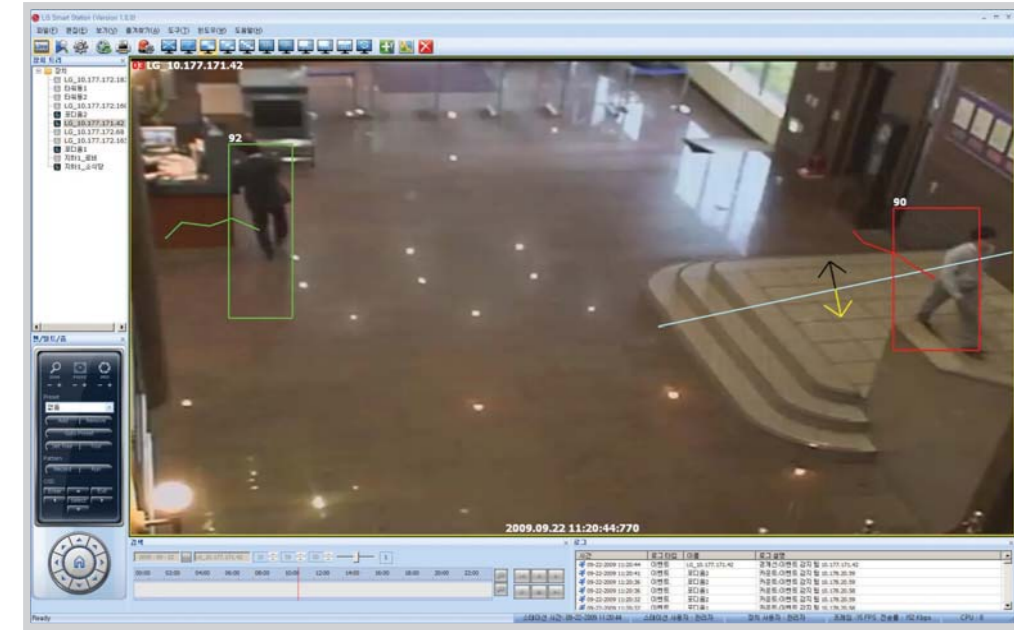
LG Smart Station (Version 1.5.0)

파일(F) 편집(E) 보기(V) 즐겨찾기(A) 도구(T) 윈도우(W) 도움말(H)

장치 트리

감시
LG_10.177.172.16
타워동1
타워동2
LG_10.177.172.16
로비동2
LG_10.177.171.42
LG_10.177.172.69
LG_10.177.172.16
로비동1
지하1_로비
지하1_소식당

팬/틸트/줌

Preset

Pattern

LG_10.177.171.42

92

90

2009.09.22 11:20:44:770

검색

00:00 02:00 04:00 06:00 08:00 10:00 12:00 14:00 16:00 18:00 20:00 22:00

로그

| 시간 | 로그 타입 | 이름 | 로그 설명 |
|---|---|---|---|
| 09-22-2009 11:20:44 | 이벤트 | LG_10.177.171.42 | 경계선 이벤트 감지 됨 10.177.171.42 |
| 09-22-2009 11:20:41 | 이벤트 | 로비동2 | 커넥트 이벤트 감지 됨 10.178.20.59 |
| 09-22-2009 11:20:36 | 이벤트 | 로비동2 | 커넥트 이벤트 감지 됨 10.178.20.59 |
| 09-22-2009 11:20:36 | 이벤트 | 로비동1 | 커넥트 이벤트 감지 됨 10.178.20.59 |
| 09-22-2009 11:20:32 | 이벤트 | 로비동1 | 커넥트 이벤트 감지 됨 10.178.20.59 |
| 09-22-2009 11:20:32 | 이벤트 | 로비동1 | 커넥트 이벤트 감지 됨 10.178.20.59 |

Ready

스테이션 시간: 09-22-2009 11:20:44

스테이션 사용자 : 관리자

감시 사용자 : 관리자

초제임 : 15 FPS 전송률 : 152 Kbps

CPU : 6